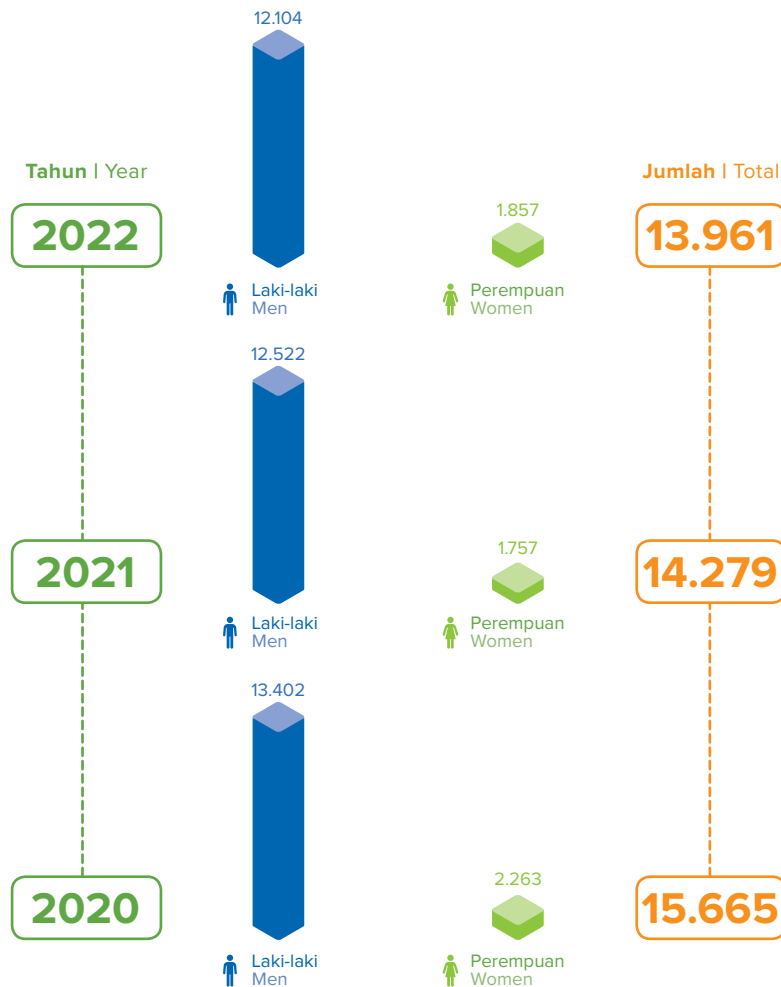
Tahun | Year

12.104

Jumlah | Total

2022

1.857

13.961

Laki-laki
Men

Perempuan
Women

12.522

2021

1.757

14.279

Laki-laki
Men

Perempuan
Women

13.402

2020

2.263

15.665

Laki-laki
Men

Perempuan
Women